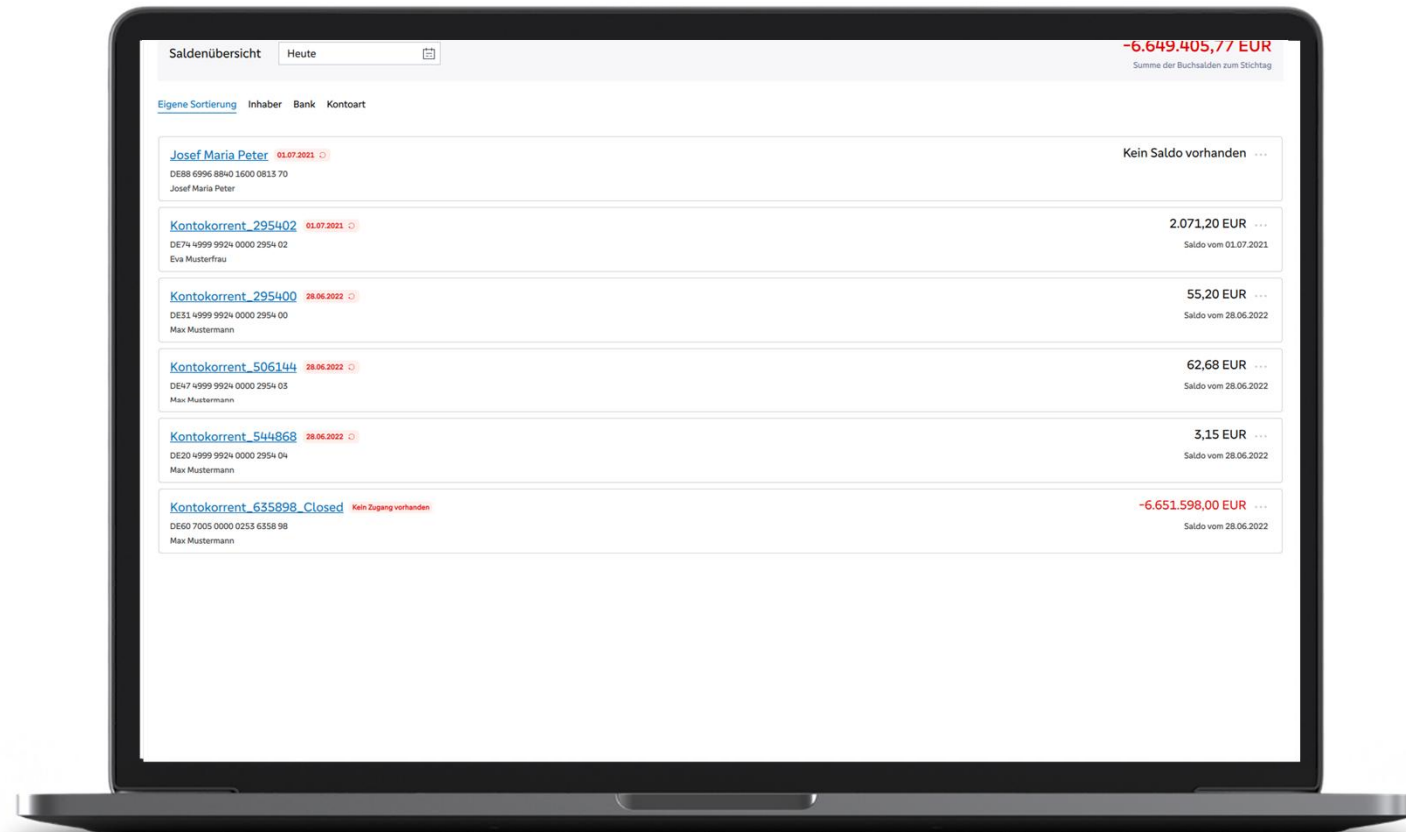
Saldenübersicht Heute

-6.649.405,77 EUR
Summe der Buchsalden zum Stichtag

Eigene Sortierung Inhaber Bank Kontoart

Josef Maria Peter 01.07.2021
DE88 6996 8840 1600 0813 70
Josef Maria Peter
Kein Saldo vorhanden ...

Kontokorrent_295402 01.07.2021
DE74 4999 9924 0000 2954 02
Eva Musterfrau
2.071,20 EUR ...
Saldo vom 01.07.2021

Kontokorrent_295400 28.06.2022
DE31 4999 9924 0000 2954 00
Max Mustermann
55,20 EUR ...
Saldo vom 28.06.2022

Kontokorrent_506144 28.06.2022
DE47 4999 9924 0000 2954 03
Max Mustermann
62,68 EUR ...
Saldo vom 28.06.2022

Kontokorrent_544868 28.06.2022
DE20 4999 9924 0000 2954 04
Max Mustermann
3,15 EUR ...
Saldo vom 28.06.2022

Kontokorrent_635898_Closed Kein Zugang vorhanden
DE60 7005 0000 0253 6358 98
Max Mustermann
-6.651.598,00 EUR ...
Saldo vom 28.06.2022